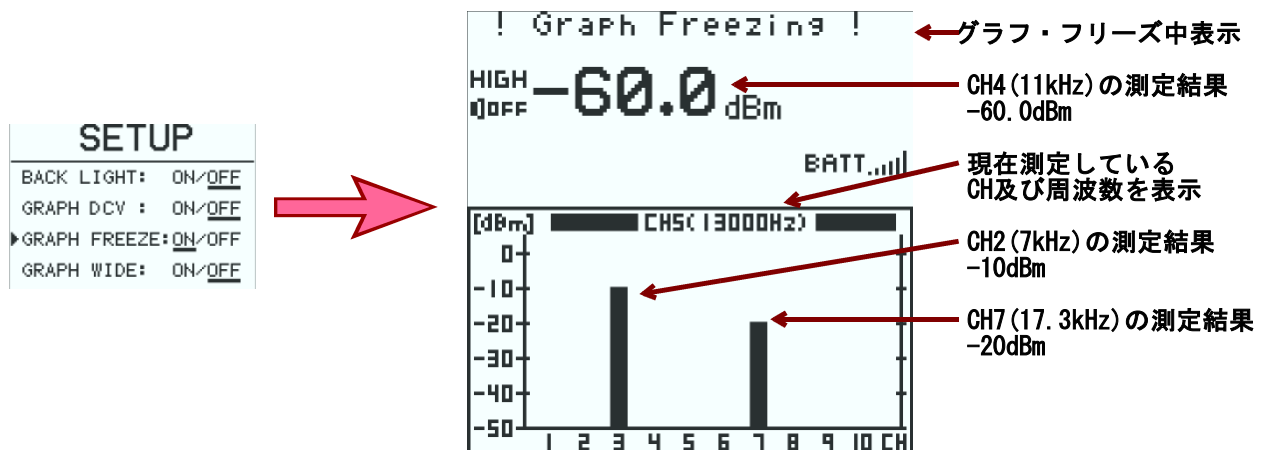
SETUP
BACK LIGHT: ON/OFF
GRAPH DCV : ON/OFF
▶GRAPH FREEZE:ON/OFF
GRAPH WIDE: ON/OFF

! Graph Freezing !
HIGH
OFF
-60.0 dBm
BATT
[dBm] CH5(13000Hz)
0
-10
-20
-30
-40
-50
1 2 3 4 5 6 7 8 9 10 CH

グラフ・フリーズ中表示
CH4(11kHz)の測定結果 -60.0dBm
現在測定している CH及び周波数を表示
CH2(7kHz)の測定結果 -10dBm
CH7(17.3kHz)の測定結果 -20dBm